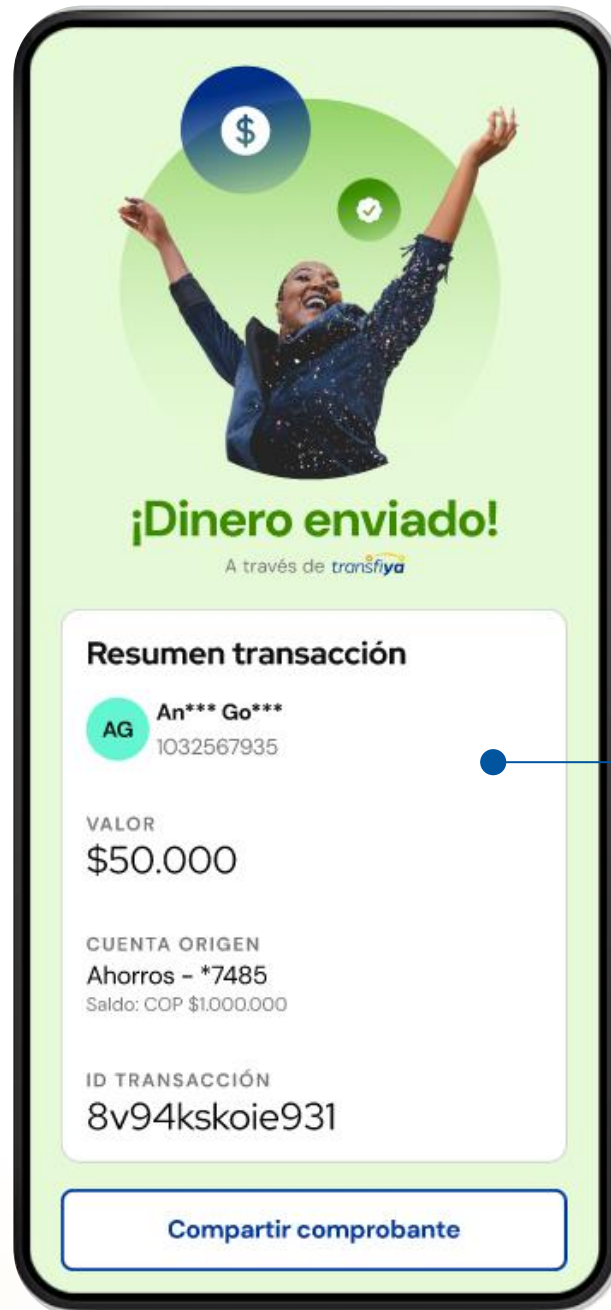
$

¡Dinero enviado!

A través de transfiya

Resumen transacción

AG An*** Go***
1032567935

VALOR
$50.000

CUENTA ORIGEN
Ahorros - *7485
Saldo: COP $1.000.000

ID TRANSACCIÓN
8v94kskoie931

Compartir comprobante